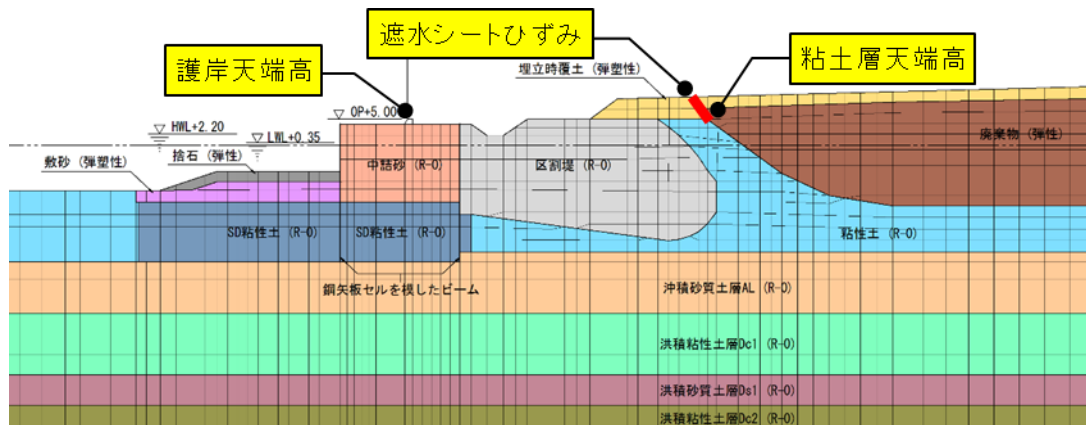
遮水シートひずみ

護岸天端高

粘土層天端高

埋立時覆土（弾塑性）

▽ OP+5.00

▽ HWL+2.20

▽ LWL+0.35

敷砂（弾塑性）

捨石（弾性）

中詰砂（R-O）

区割堤（R-O）

廃棄物（弾性）

SD粘性土（R-O）

SD粘性土（R-O）

粘性土（R-O）

鋼矢板セルを模したビーム

沖積砂質土層AL（R-O）

洪積粘性土層Dc1（R-O）

洪積砂質土層Ds1（R-O）

洪積粘性土層Dc2（R-O）